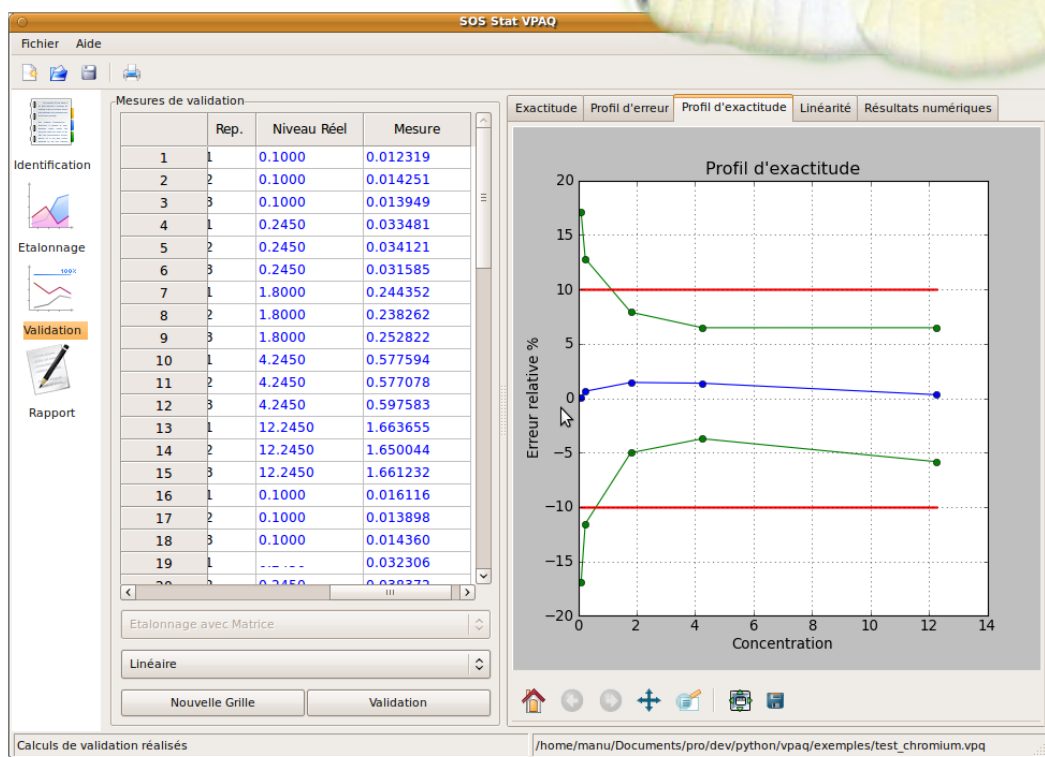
SOS Stat VPAQ

Fichier Aide

Identification

Etalonnage

100%

Validation

Rapport

Mesures de validation

| | Rep. | Niveau Réel | Mesure |
|---|---|---|---|
| 1 | 1 | 0.1000 | 0.012319 |
| 2 | 2 | 0.1000 | 0.014251 |
| 3 | 3 | 0.1000 | 0.013949 |
| 4 | 1 | 0.2450 | 0.033481 |
| 5 | 2 | 0.2450 | 0.034121 |
| 6 | 3 | 0.2450 | 0.031585 |
| 7 | 1 | 1.8000 | 0.244352 |
| 8 | 2 | 1.8000 | 0.238262 |
| 9 | 3 | 1.8000 | 0.252822 |
| 10 | 1 | 4.2450 | 0.577594 |
| 11 | 2 | 4.2450 | 0.577078 |
| 12 | 3 | 4.2450 | 0.597583 |
| 13 | 1 | 12.2450 | 1.663655 |
| 14 | 2 | 12.2450 | 1.650044 |
| 15 | 3 | 12.2450 | 1.661232 |
| 16 | 1 | 0.1000 | 0.016116 |
| 17 | 2 | 0.1000 | 0.013898 |
| 18 | 3 | 0.1000 | 0.014360 |
| 19 | 1 | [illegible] | 0.032306 |
| 20 | 2 | 0.2450 | 0.038372 |

Etalonnage avec Matrice

Linéaire

Nouvelle Grille

Validation

Exactitude | Profil d'erreur | Profil d'exactitude | Linéarité | Résultats numériques

Profil d'exactitude

20
15
10
5
0
−5
−10
−15
−20

Erreur relative %

0 2 4 6 8 10 12 14

Concentration

Calculs de validation réalisés

/home/manu/Documents/pro/dev/python/vpaq/exemples/test_chromium.vpq